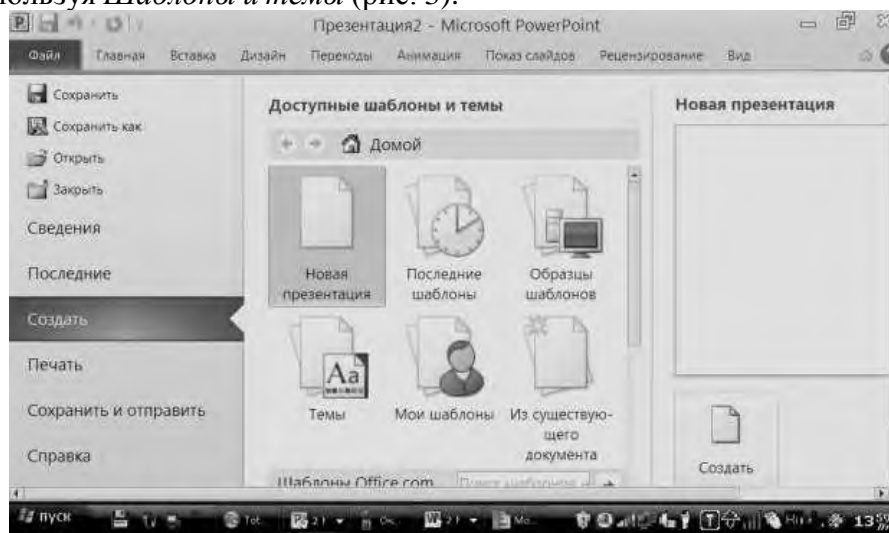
пользуя Шаблоны и темы (рис. 3).

Презентация2 - Microsoft PowerPoint

Файл Главная Вставка Дизайн Переходы Анимация Показ слайдов Рецензирование Вид

Сохранить
Сохранить как
Открыть
Закрыть
Сведения
Последние
Создать
Печать
Сохранить и отправить
Справка

Доступные шаблоны и темы

Домой

Новая презентация
Последние шаблоны
Образцы шаблонов
Темы
Мои шаблоны
Из существующего документа

Шаблоны Office.com
Поиск шаблонов

Новая презентация

Создать

пуск
13